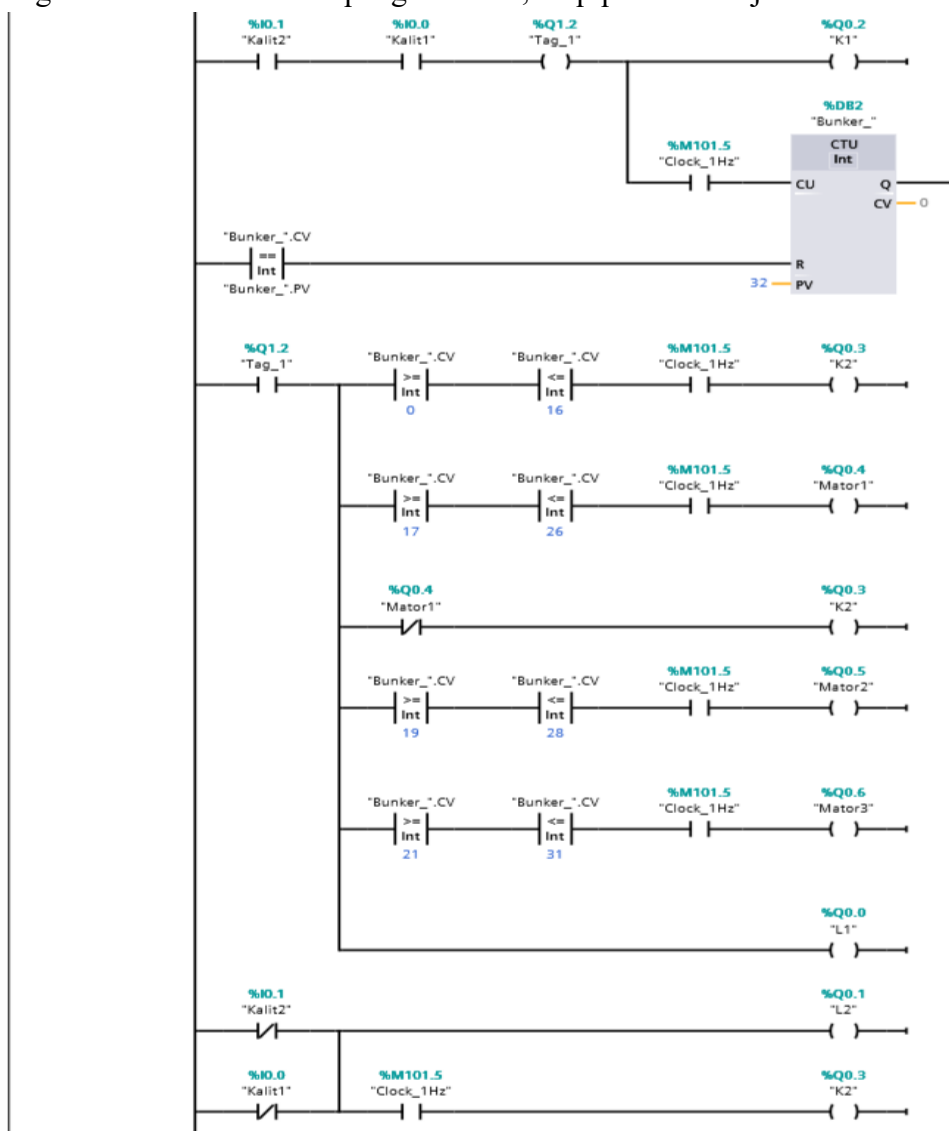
%I0.1
"Kalit2"

%I0.0
"Kalit1"

%Q1.2
"Tag_1"

%Q0.2
"K1"

%DB2
"Bunker_"

CTU
Int

%M101.5
"Clock_1Hz"

CU

Q

CV — 0

"Bunker_".CV
==
Int
"Bunker_".PV

R

32 — PV

%Q1.2
"Tag_1"

"Bunker_".CV
>=
Int
0

"Bunker_".CV
<=
Int
16

%M101.5
"Clock_1Hz"

%Q0.3
"K2"

"Bunker_".CV
>=
Int
17

"Bunker_".CV
<=
Int
26

%M101.5
"Clock_1Hz"

%Q0.4
"Mator1"

%Q0.4
"Mator1"

%Q0.3
"K2"

"Bunker_".CV
>=
Int
19

"Bunker_".CV
<=
Int
28

%M101.5
"Clock_1Hz"

%Q0.5
"Mator2"

"Bunker_".CV
>=
Int
21

"Bunker_".CV
<=
Int
31

%M101.5
"Clock_1Hz"

%Q0.6
"Mator3"

%Q0.0
"L1"

%I0.1
"Kalit2"

%Q0.1
"L2"

%I0.0
"Kalit1"

%M101.5
"Clock_1Hz"

%Q0.3
"K2"